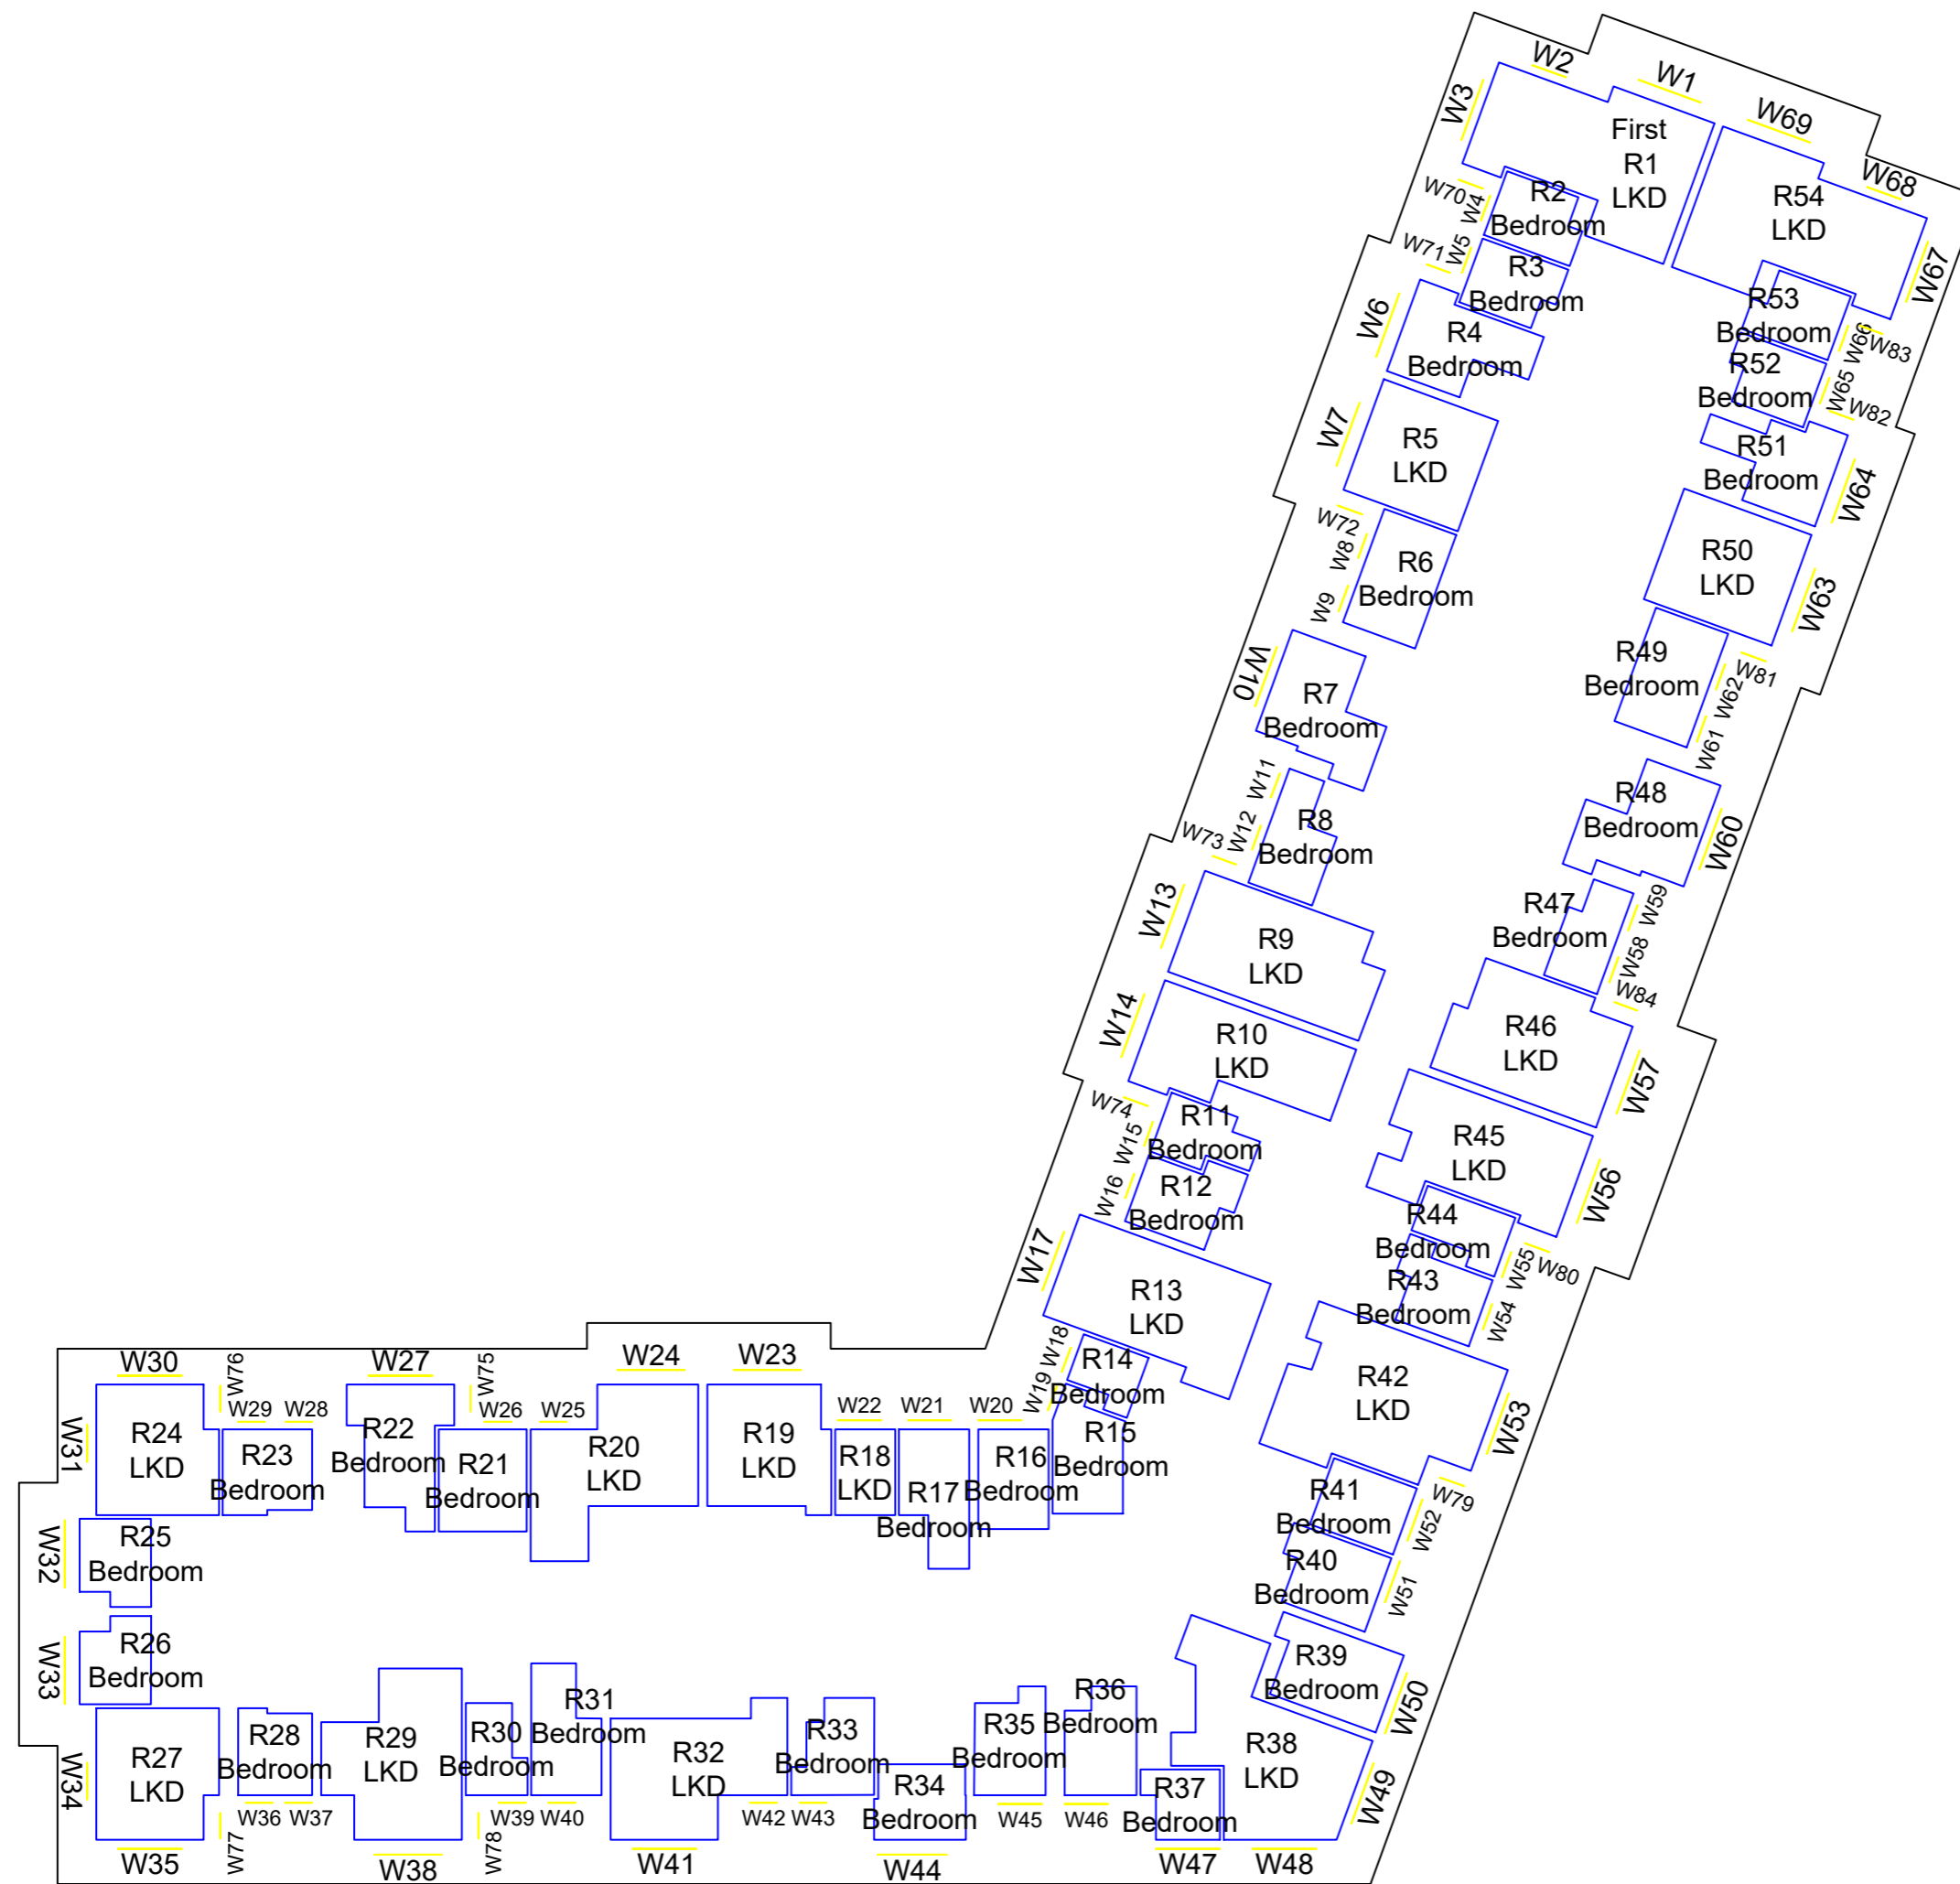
W2
W1
W69
W68
W3
First
R1
LKD
R54
LKD
W70
W4
R2
Bedroom
W71
W5
R3
Bedroom
W67
R53
Bedroom
W6
R4
Bedroom
W66
W83
R52
Bedroom
W65
W82
W7
R5
LKD
R51
Bedroom
W64
W72
W8
R6
Bedroom
R50
LKD
W63
W9
W10
R7
Bedroom
R49
Bedroom
W81
W62
W61
W11
R8
Bedroom
W73
W12
R48
Bedroom
W60
W13
R9
LKD
R47
Bedroom
W59
W58
W84
W14
R10
LKD
R46
LKD
W57
W74
R11
Bedroom
W15
R45
LKD
W16
R12
Bedroom
W56
R44
Bedroom
W55
W80
W17
R13
LKD
R43
Bedroom
W54
W18
R14
Bedroom
R42
LKD
W19
R15
Bedroom
W53
W30
W76
W27
W75
W24
W23
W29
W28
W26
W25
W22
W21
W20
W31
R24
LKD
R23
Bedroom
R22
Bedroom
R21
Bedroom
R20
LKD
R19
LKD
R18
LKD
R17
Bedroom
R16
Bedroom
R41
Bedroom
W79
W52
R40
Bedroom
W51
W32
R25
Bedroom
W33
R26
Bedroom
R39
Bedroom
W50
R31
Bedroom
R36
Bedroom
R35
Bedroom
R38
LKD
W34
R27
LKD
R28
Bedroom
R29
LKD
R30
Bedroom
R32
LKD
R33
Bedroom
R34
Bedroom
R37
Bedroom
W49
W36
W37
W39
W40
W42
W43
W45
W46
W35
W77
W38
W78
W41
W44
W47
W48